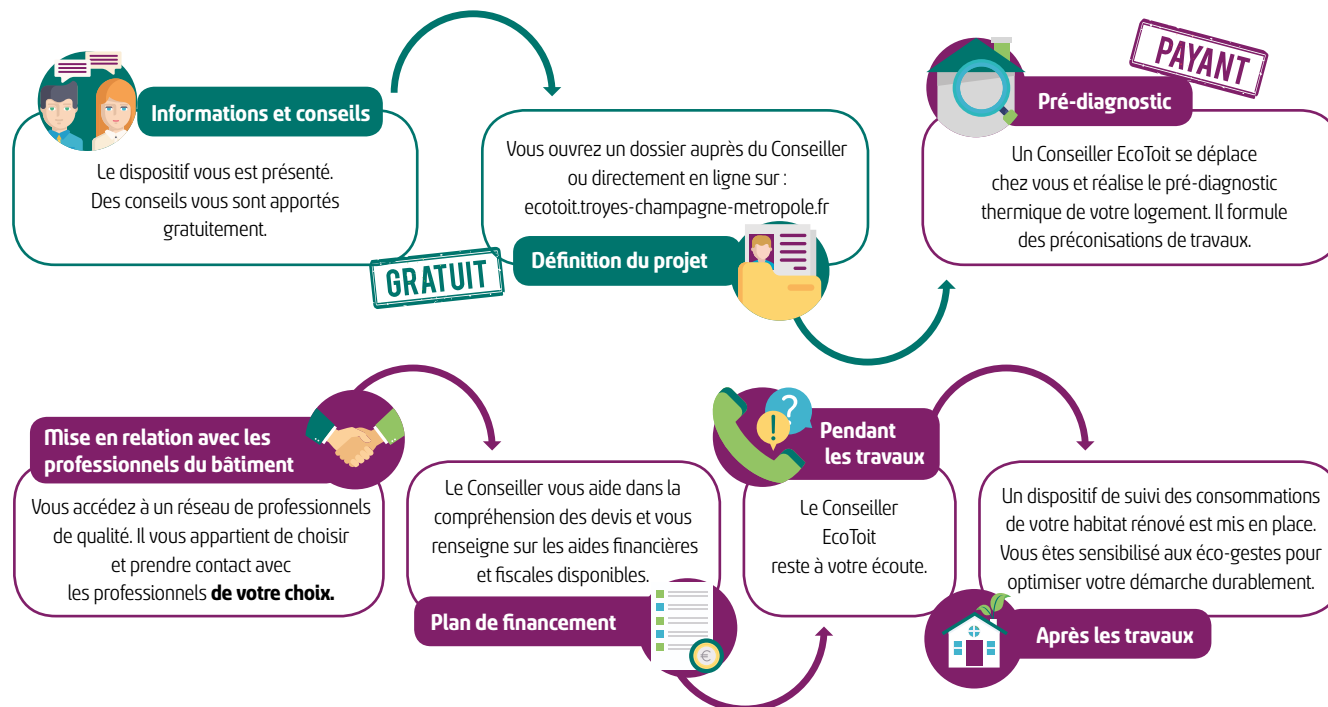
Informations et conseils

Le dispositif vous est présenté. Des conseils vous sont apportés gratuitement.

GRATUIT

Vous ouvrez un dossier auprès du Conseiller ou directement en ligne sur : ecotoit.troyes-champagne-metropole.fr

Définition du projet

PAYANT

Pré-diagnostic

Un Conseiller EcoToit se déplace chez vous et réalise le pré-diagnostic thermique de votre logement. Il formule des préconisations de travaux.

Mise en relation avec les professionnels du bâtiment

Vous accédez à un réseau de professionnels de qualité. Il vous appartient de choisir et prendre contact avec les professionnels **de votre choix.**

Le Conseiller vous aide dans la compréhension des devis et vous renseigne sur les aides financières et fiscales disponibles.

Plan de financement

Pendant les travaux

Le Conseiller EcoToit reste à votre écoute.

Un dispositif de suivi des consommations de votre habitat rénové est mis en place. Vous êtes sensibilisé aux éco-gestes pour optimiser votre démarche durablement.

Après les travaux